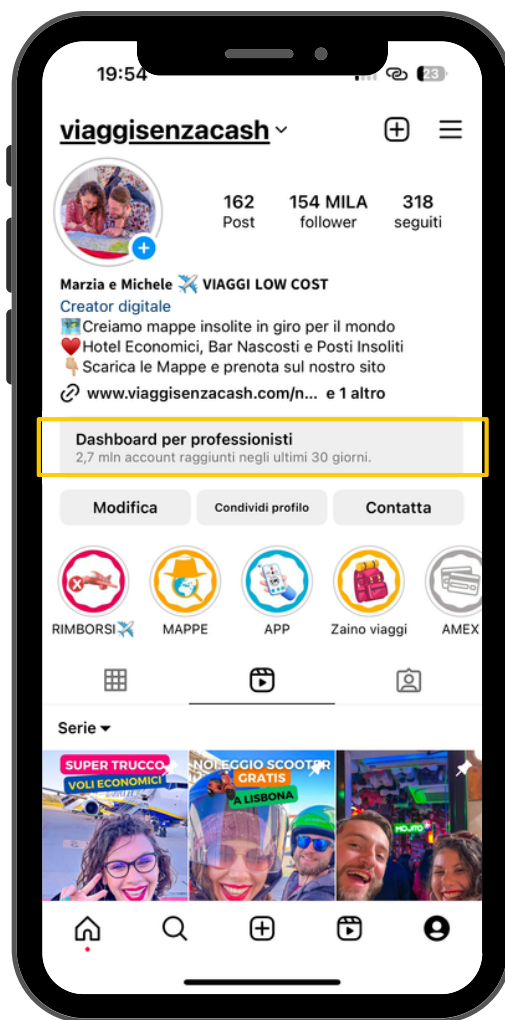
19:54 23

viaggisenzacash

162 Post
154 MILA follower
318 seguiti

Marzia e Michele ✈️ VIAGGI LOW COST
Creator digitale
🗺️Creiamo mappe insolite in giro per il mondo
❤️Hotel Economici, Bar Nascosti e Posti Insoliti
👇🏼Scarica le Mappe e prenota sul nostro sito
www.viaggisenzacash.com/n... e 1 altro

Dashboard per professionisti
2,7 mln account raggiunti negli ultimi 30 giorni.

Modifica
Condividi profilo
Contatta

RIMBORSI✈️
MAPPE
APP
Zaino viaggi
AMEX

Serie

SUPER TRUCCO
VOLI ECONOMICI
NOLEGGIO SCOOTER GRATIS
A LISBONA
MOJITO